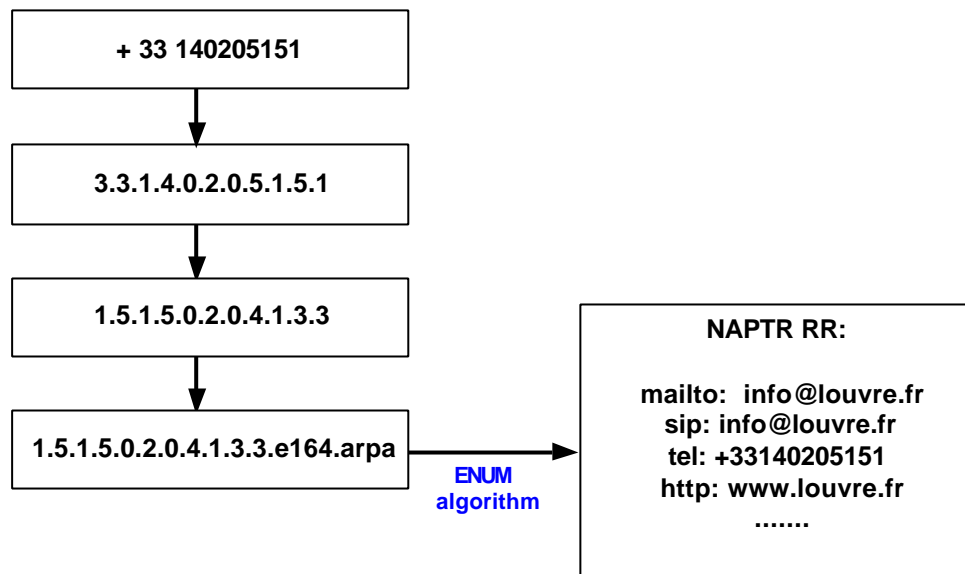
+ 33 140205151

3.3.1.4.0.2.0.5.1.5.1

1.5.1.5.0.2.0.4.1.3.3

1.5.1.5.0.2.0.4.1.3.3.e164.arpa

ENUM algorithm

NAPTR RR:

mailto: info@louvre.fr
sip: info@louvre.fr
tel: +33140205151
http: www.louvre.fr
.......